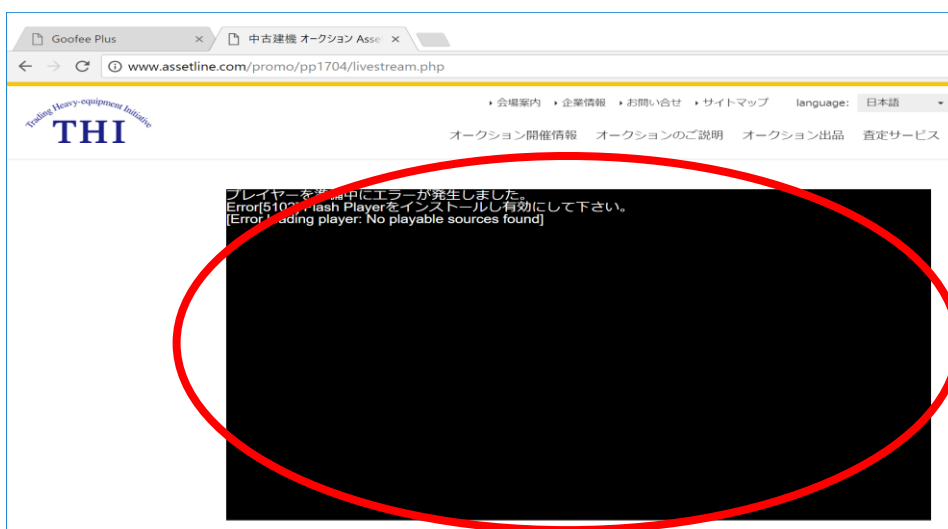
Goofee Plus ×
中古建機 オークション Asse ×

www.assetline.com/promo/pp1704/livestream.php

Trading Heavy-equipment Initiative
THI

会場案内 企業情報 お問い合せ サイトマップ language: 日本語

オークション開催情報 オークションのご説明 オークション出品 査定サービス

プレイヤーを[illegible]中にエラーが発生しました。
Error[510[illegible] Flash Playerをインストールし有効にして下さい。
[Error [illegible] player: No playable sources found]